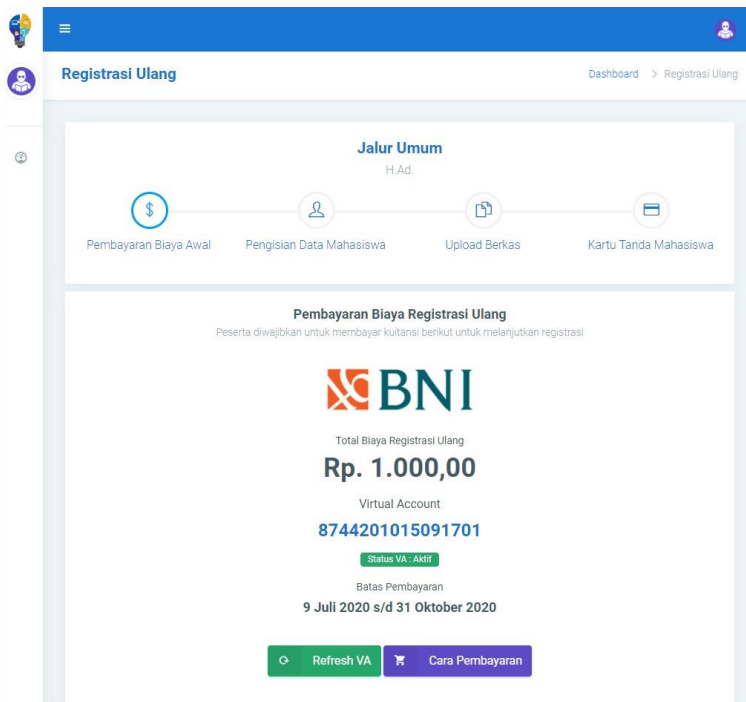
Registrasi Ulang

Dashboard > Registrasi Ulang

Jalur Umum

H.Ad.

Pembayaran Biaya Awal

Pengisian Data Mahasiswa

Upload Berkas

Kartu Tanda Mahasiswa

Pembayaran Biaya Registrasi Ulang

Peserta diwajibkan untuk membayar kuitansi berikut untuk melanjutkan registrasi

BNI

Total Biaya Registrasi Ulang

Rp. 1.000,00

Virtual Account

8744201015091701

Status VA : Aktif

Batas Pembayaran

9 Juli 2020 s/d 31 Oktober 2020

Refresh VA

Cara Pembayaran